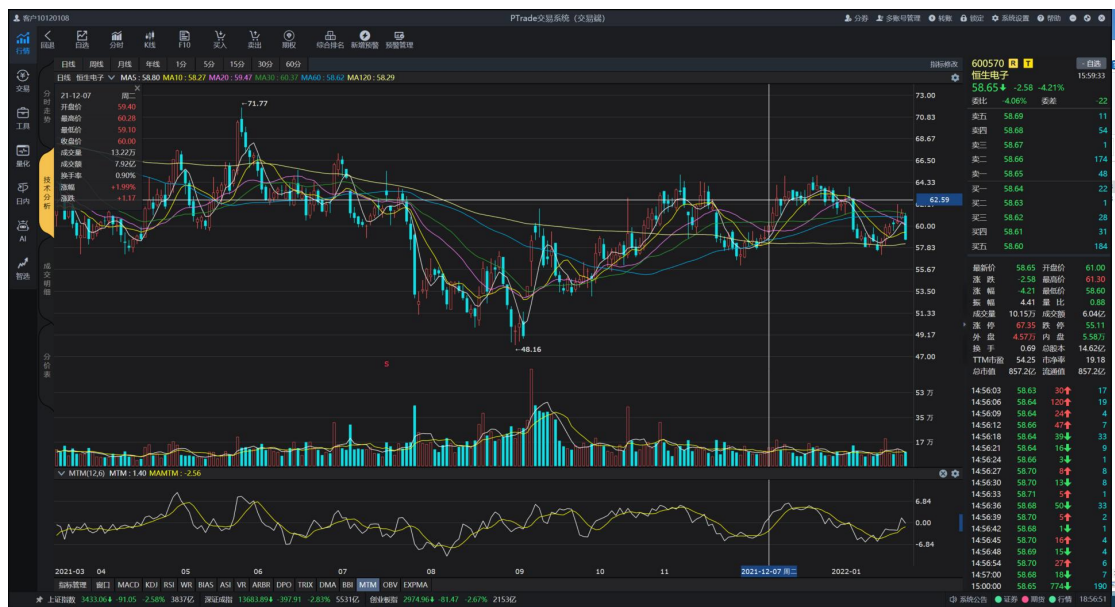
客户10120108 PTrade交易系统（交易端） 分券 多账号管理 账户 锁定 系统设置 帮助

行情 交易 工具 量化 日内 AI 智选

回退 自选 分时 K线 F10 买入 卖出 期权 综合排名 新增预警 预警管理

日线 周线 月线 年线 1分 5分 15分 30分 60分 指标修改

日线 恒生电子 MA5 : 58.80 MA10 : 58.27 MA20 : 59.47 MA30 : 60.37 MA60 : 58.62 MA120 : 58.29

分时走势 技术分析 成交明细 分价表

21-12-07 周二
开盘价 59.40
最高价 60.28
最低价 59.10
收盘价 60.00
成交量 13.22万
成交额 7.92亿
换手率 0.90%
涨幅 +1.99%
涨跌 +1.17

←71.77
←48.16
S

73.00 70.83 68.67 66.50 64.33 62.59 60.00 57.83 55.67 53.50 51.33 49.17 47.00
53 万 35 万 17 万

MTM(12,6) MTM : 1.40 MAMTM : -2.56
6.84 0.00 -6.84

2021-03 04 05 06 07 08 09 10 11 2021-12-07 周二 2022-01

指标管理 窗口 MACD KDJ RSI WR BIAS ASI VR ARBR DPO TRIX DMA BBI MTM OBV EXPMA

600570 R T -自选
恒生电子 15:59:33
58.65 -2.58 -4.21%
委比 -4.06% 委差 -22

| 卖五 | 58.69 | 11 |
|---|---|---|
| 卖四 | 58.68 | 54 |
| 卖三 | 58.67 | 1 |
| 卖二 | 58.66 | 174 |
| 卖一 | 58.65 | 48 |
| 买一 | 58.64 | 22 |
| 买二 | 58.63 | 1 |
| 买三 | 58.62 | 28 |
| 买四 | 58.61 | 31 |
| 买五 | 58.60 | 184 |

| 最新价 | 58.65 | 开盘价 | 61.00 |
|---|---|---|---|
| 涨跌 | -2.58 | 最高价 | 61.30 |
| 涨幅 | -4.21 | 最低价 | 58.60 |
| 振幅 | 4.41 | 量比 | 0.88 |
| 成交量 | 10.15万 | 成交额 | 6.04亿 |
| 涨停 | 67.35 | 跌停 | 55.11 |
| 外盘 | 4.57万 | 内盘 | 5.58万 |
| 换手 | 0.69 | 总股本 | 14.62亿 |
| TTM市盈 | 54.25 | 市净率 | 19.18 |
| 总市值 | 857.2亿 | 流通值 | 857.2亿 |

| 14:56:03 | 58.63 | 30 | 17 |
|---|---|---|---|
| 14:56:06 | 58.64 | 120 | 19 |
| 14:56:09 | 58.64 | 24 | 4 |
| 14:56:12 | 58.66 | 47 | 7 |
| 14:56:18 | 58.64 | 39 | 33 |
| 14:56:21 | 58.64 | 16 | 9 |
| 14:56:24 | 58.66 | 3 | 1 |
| 14:56:27 | 58.70 | 8 | 8 |
| 14:56:30 | 58.70 | 13 | 8 |
| 14:56:33 | 58.71 | 5 | 1 |
| 14:56:36 | 58.68 | 50 | 33 |
| 14:56:39 | 58.70 | 5 | 2 |
| 14:56:42 | 58.68 | 1 | 1 |
| 14:56:45 | 58.70 | 16 | 4 |
| 14:56:48 | 58.69 | 15 | 4 |
| 14:56:54 | 58.70 | 27 | 6 |
| 14:57:00 | 58.68 | 18 | 7 |
| 15:00:00 | 58.65 | 774 | 190 |

上证指数 3433.06 -91.05 -2.58% 3837亿 深证成指 13683.89 -397.91 -2.83% 5531亿 创业板指 2974.96 -81.47 -2.67% 2153亿 系统公告 证券 期货 行情 18:56:51